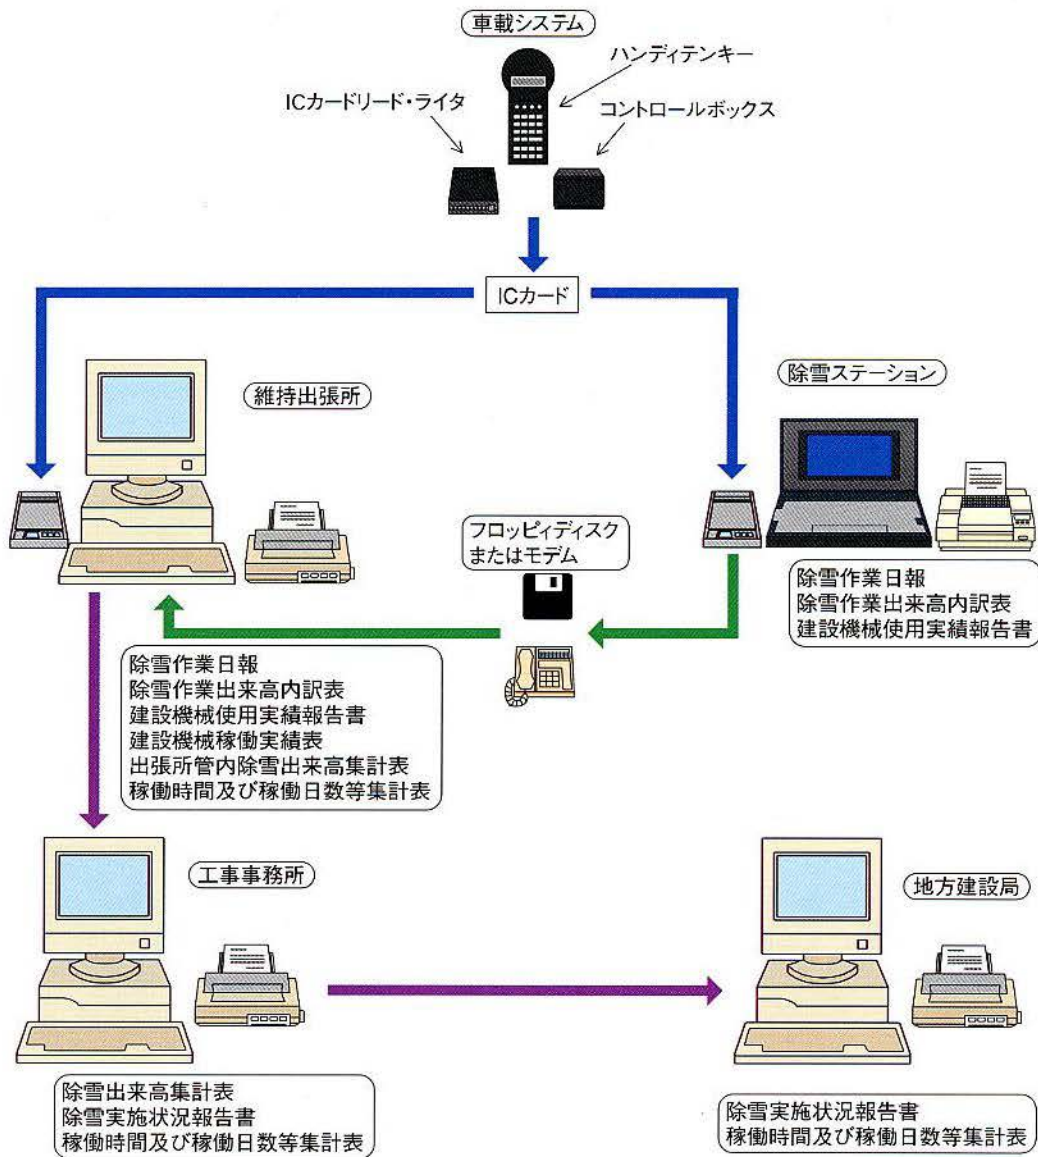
車載システム

ハンディテンキー

ICカードリード・ライタ

コントロールボックス

ICカード

維持出張所

除雪ステーション

フロッピィディスク
またはモデム

除雪作業日報
除雪作業出来高内訳表
建設機械使用実績報告書

除雪作業日報
除雪作業出来高内訳表
建設機械使用実績報告書
建設機械稼働実績表
出張所管内除雪出来高集計表
稼働時間及び稼働日数等集計表

工事事務所

地方建設局

除雪出来高集計表
除雪実施状況報告書
稼働時間及び稼働日数等集計表

除雪実施状況報告書
稼働時間及び稼働日数等集計表